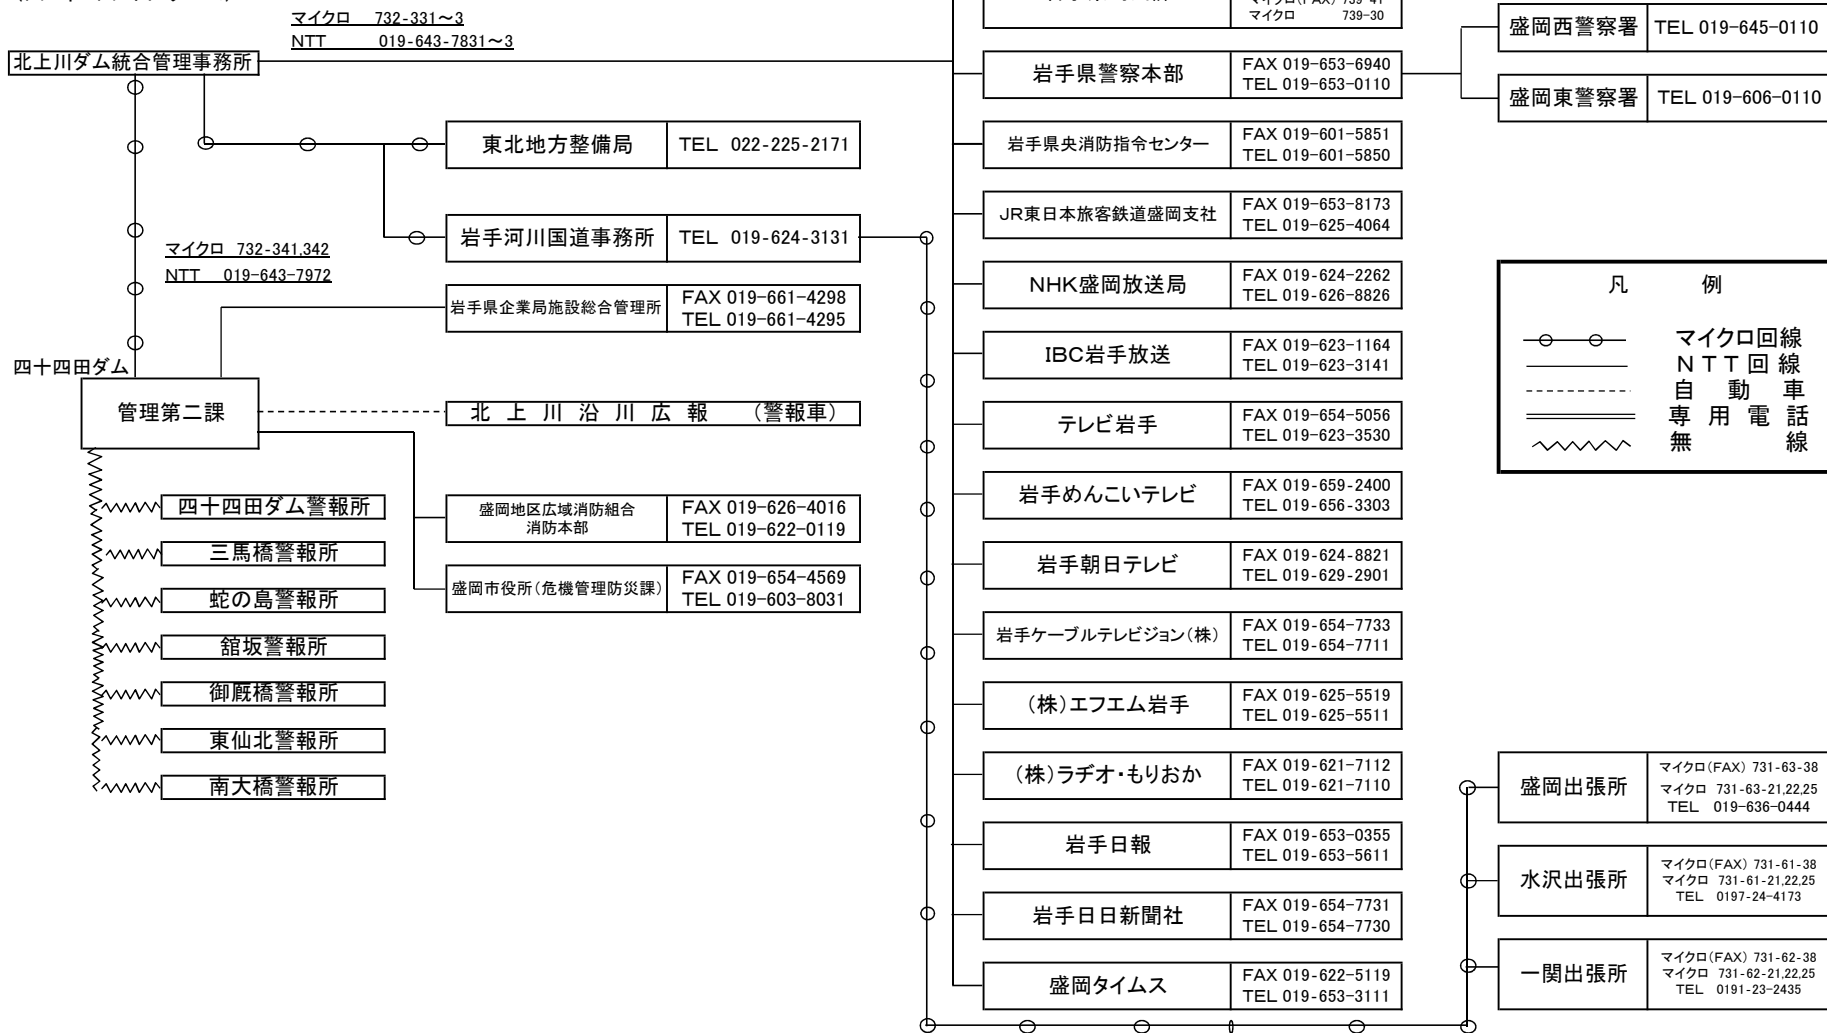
マイクロ 732-331～3
NTT 019-643-7831～3

北上川ダム統合管理事務所

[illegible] | マイクロ(FAX) 739-41 マイクロ 739-30

盛岡西警察署 | TEL 019-645-0110

岩手県警察本部 | FAX 019-653-6940 TEL 019-653-0110

盛岡東警察署 | TEL 019-606-0110

東北地方整備局 | TEL 022-225-2171

岩手県央消防指令センター | FAX 019-601-5851 TEL 019-601-5850

JR東日本旅客鉄道盛岡支社 | FAX 019-653-8173 TEL 019-625-4064

岩手河川国道事務所 | TEL 019-624-3131

マイクロ 732-341,342
NTT 019-643-7972

NHK盛岡放送局 | FAX 019-624-2262 TEL 019-626-8826

凡　例
マイクロ回線
NTT回線
自動車
専用電話
無線

岩手県企業局施設総合管理所 | FAX 019-661-4298 TEL 019-661-4295

IBC岩手放送 | FAX 019-623-1164 TEL 019-623-3141

四十四田ダム

管理第二課

北上川沿川広報 (警報車)

テレビ岩手 | FAX 019-654-5056 TEL 019-623-3530

岩手めんこいテレビ | FAX 019-659-2400 TEL 019-656-3303

四十四田ダム警報所

盛岡地区広域消防組合消防本部 | FAX 019-626-4016 TEL 019-622-0119

三馬橋警報所

蛇の島警報所

盛岡市役所(危機管理防災課) | FAX 019-654-4569 TEL 019-603-8031

岩手朝日テレビ | FAX 019-624-8821 TEL 019-629-2901

舘坂警報所

岩手ケーブルテレビジョン(株) | FAX 019-654-7733 TEL 019-654-7711

御厩橋警報所

(株)エフエム岩手 | FAX 019-625-5519 TEL 019-625-5511

東仙北警報所

(株)ラヂオ・もりおか | FAX 019-621-7112 TEL 019-621-7110

南大橋警報所

盛岡出張所 | マイクロ(FAX) 731-63-38 マイクロ 731-63-21,22,25 TEL 019-636-0444

岩手日報 | FAX 019-653-0355 TEL 019-653-5611

水沢出張所 | マイクロ(FAX) 731-61-38 マイクロ 731-61-21,22,25 TEL 0197-24-4173

岩手日日新聞社 | FAX 019-654-7731 TEL 019-654-7730

一関出張所 | マイクロ(FAX) 731-62-38 マイクロ 731-62-21,22,25 TEL 0191-23-2435

盛岡タイムス | FAX 019-622-5119 TEL 019-653-3111